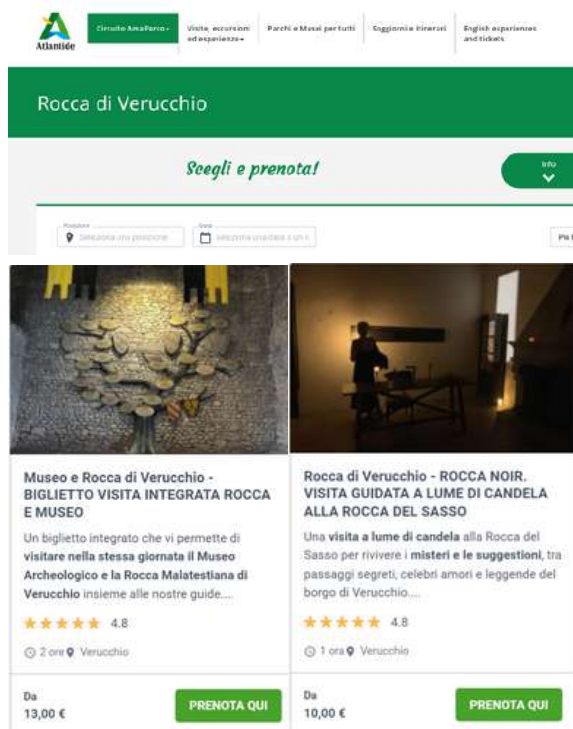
Atlantide

Circuito AmaParco

Visite, escursioni ed esperienze

Parchi e Musei per tutti

Soggiorni e itinerari

English experiences and tickets

Rocca di Verucchio

Scegli e prenota!

Info

Posizione

Seleziona una posizione

Data

Seleziona una data o un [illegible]

Più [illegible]

Museo e Rocca di Verucchio - BIGLIETTO VISITA INTEGRATA ROCCA E MUSEO

Un biglietto integrato che vi permette di visitare nella stessa giornata il Museo Archeologico e la Rocca Malatestiana di Verucchio insieme alle nostre guide....

4.8

2 ore Verucchio

Da
13,00 €

PRENOTA QUI

Rocca di Verucchio - ROCCA NOIR. VISITA GUIDATA A LUME DI CANDELA ALLA ROCCA DEL SASSO

Una visita a lume di candela alla Rocca del Sasso per rivivere i misteri e le suggestioni, tra passaggi segreti, celebri amori e leggende del borgo di Verucchio....

4.8

1 ora Verucchio

Da
10,00 €

PRENOTA QUI